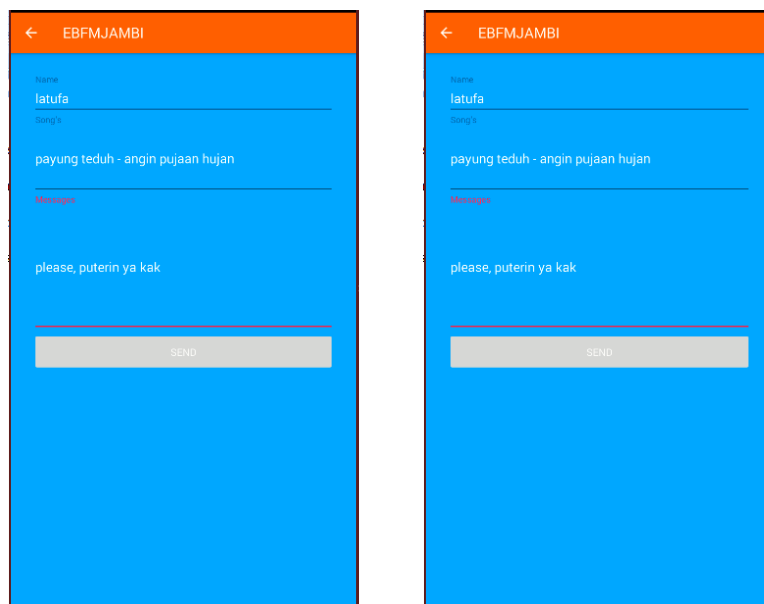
← EBFMJAMBI

Name
latufa
Song's
payung teduh - angin pujaan hujan
Messages
please, puterin ya kak

SEND

← EBFMJAMBI

Name
latufa
Song's
payung teduh - angin pujaan hujan
Messages
please, puterin ya kak

SEND